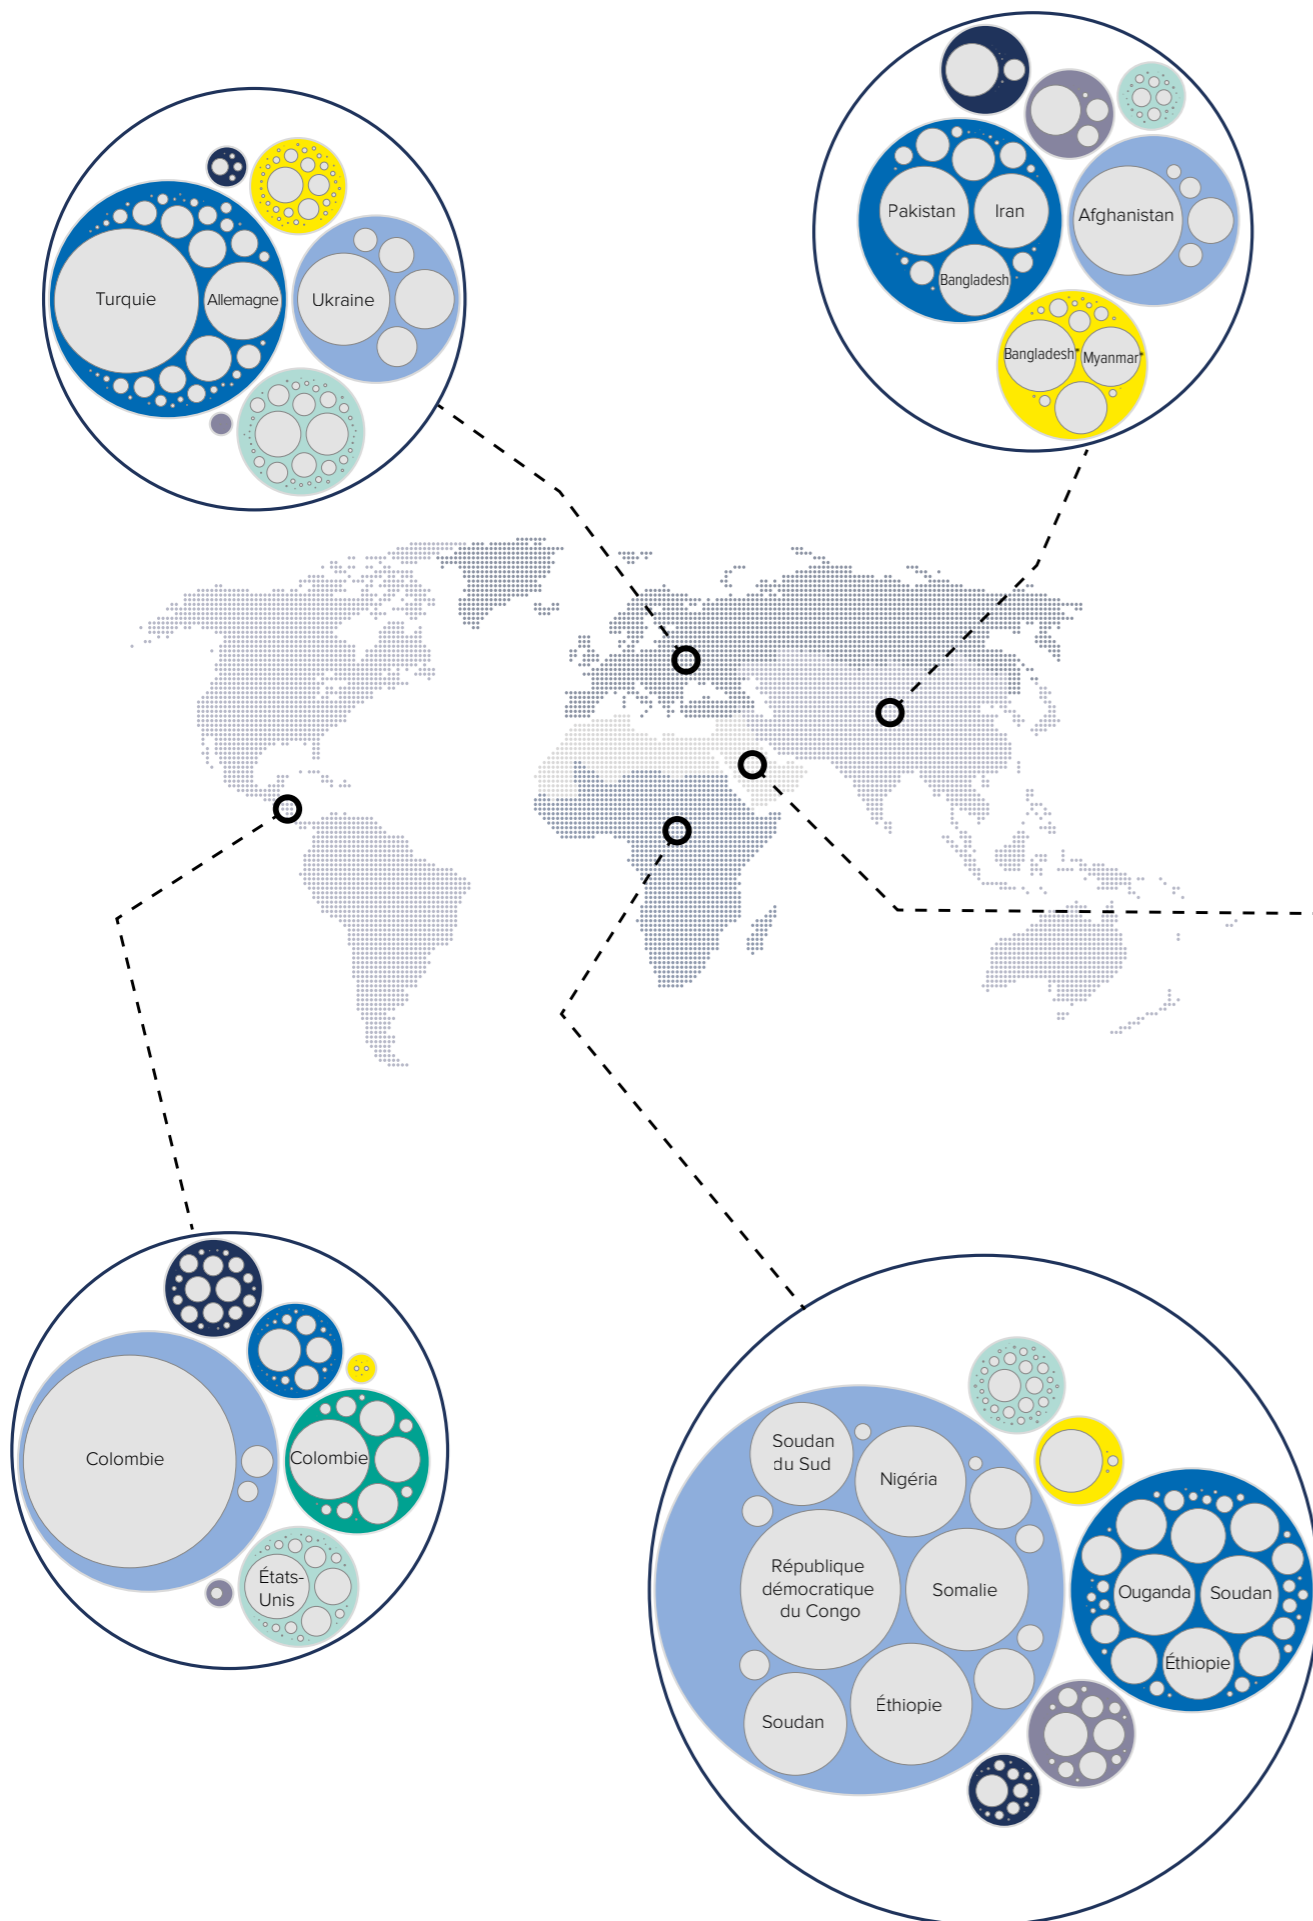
Turquie
Allemagne
Ukraine

Pakistan
Iran
Afghanistan
Bangladesh
Bangladesh
Myanmar

Colombie
Colombie
États-Unis

Soudan du Sud
Nigéria
République démocratique du Congo
Somalie
Soudan
Éthiopie
Ouganda
Soudan
Éthiopie